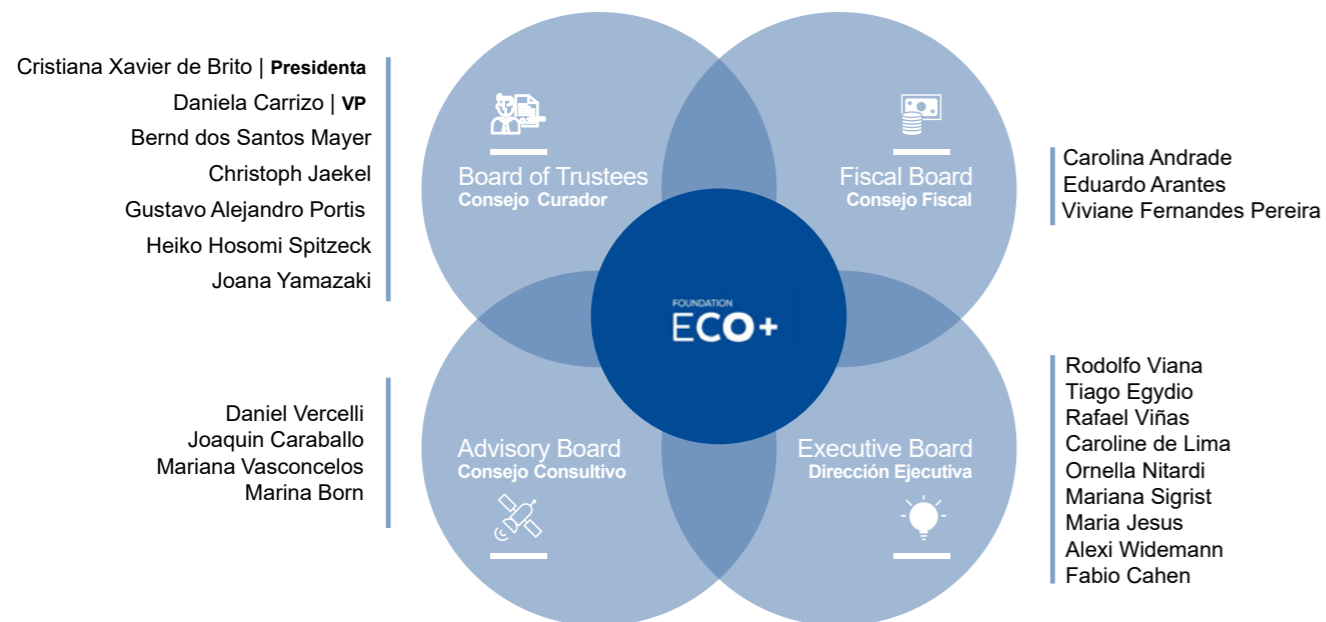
Cristiana Xavier de Brito | Presidenta
Daniela Carrizo | VP
Bernd dos Santos Mayer
Christoph Jaekel
Gustavo Alejandro Portis
Heiko Hosomi Spitzeck
Joana Yamazaki

Board of Trustees
Consejo Curador

Fiscal Board
Consejo Fiscal

Carolina Andrade
Eduardo Arantes
Viviane Fernandes Pereira

FOUNDATION
ECO+

Daniel Vercelli
Joaquin Caraballo
Mariana Vasconcelos
Marina Born

Advisory Board
Consejo Consultivo

Executive Board
Dirección Ejecutiva

Rodolfo Viana
Tiago Egydio
Rafael Viñas
Caroline de Lima
Ornella Nitardi
Mariana Sigrist
Maria Jesus
Alexi Widemann
Fabio Cahen